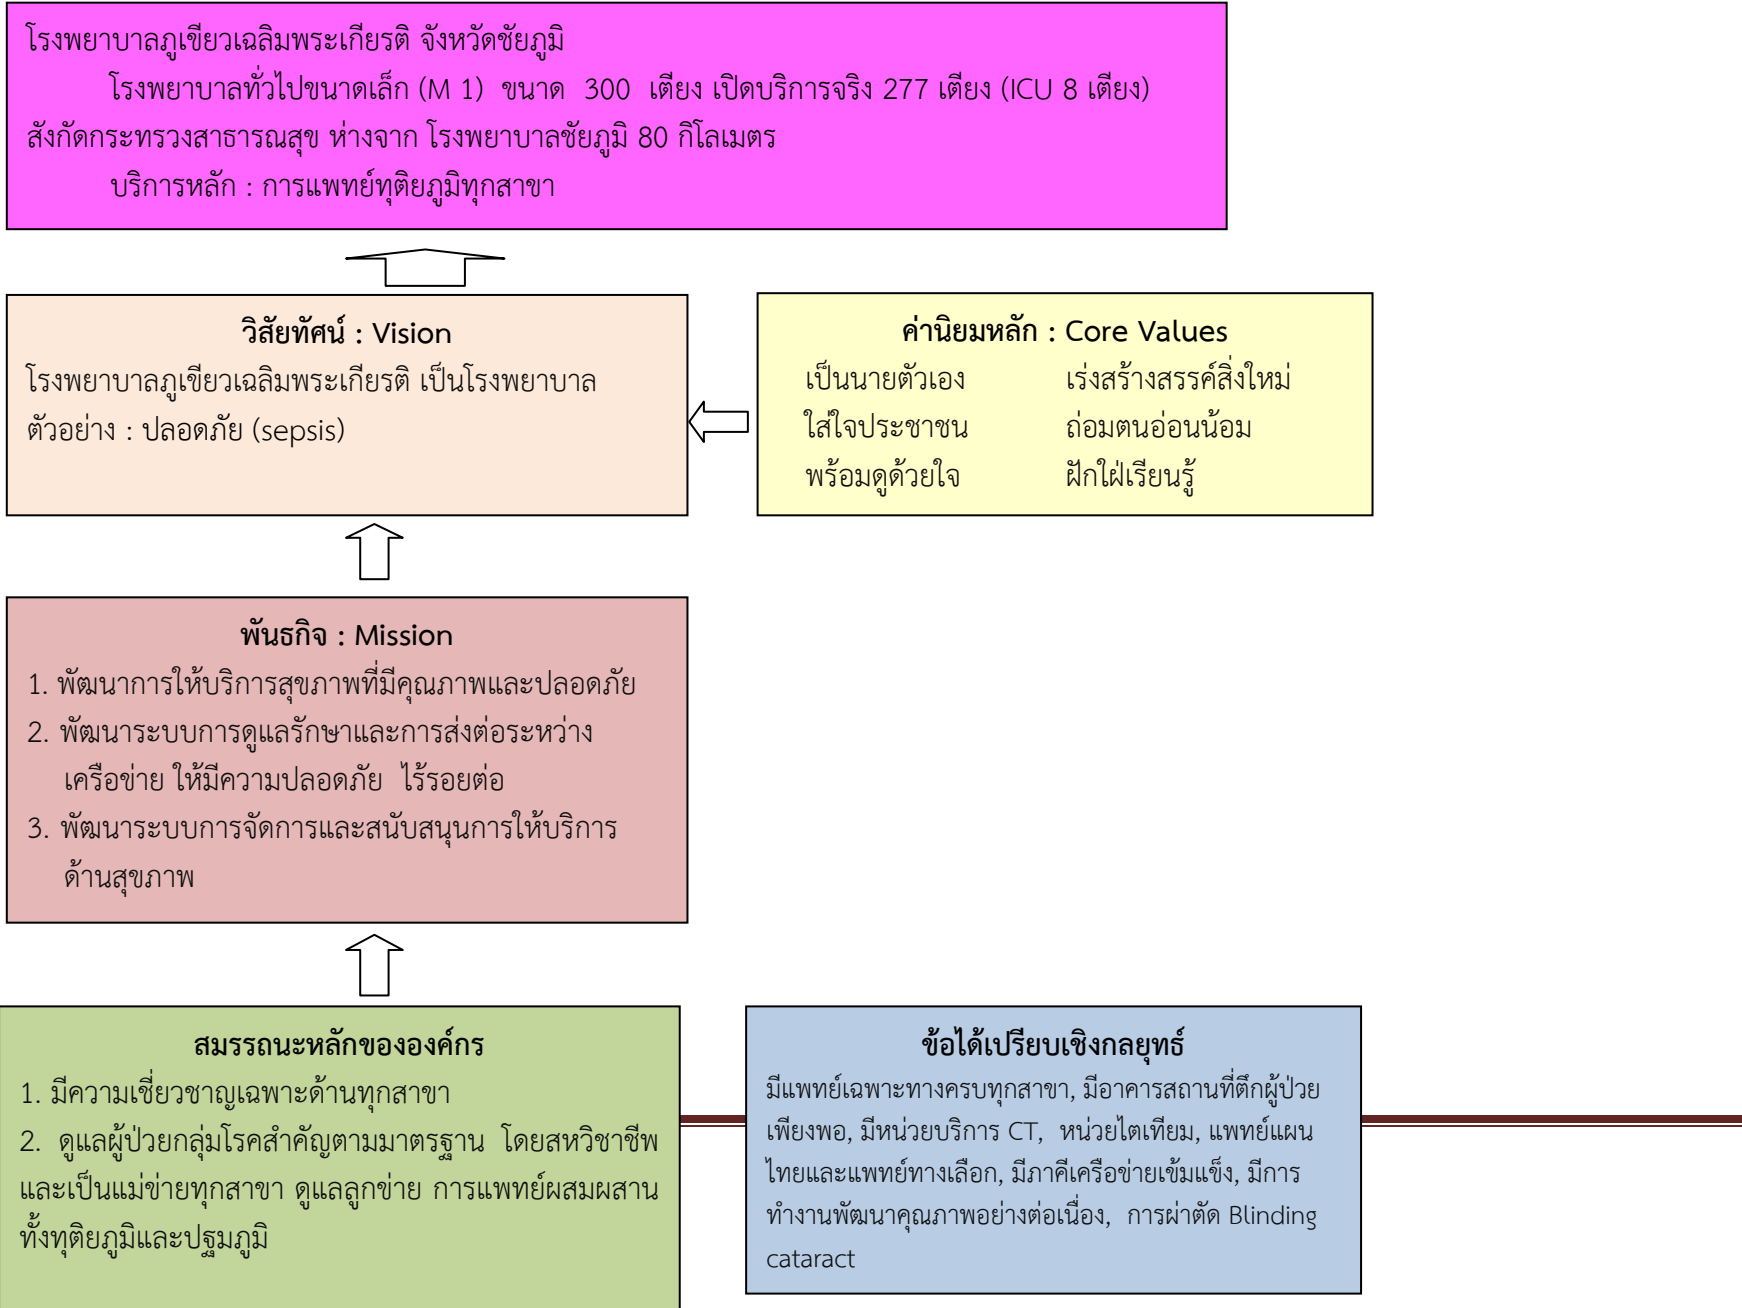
โรงพยาบาลภูเขียวเฉลิมพระเกียรติ จังหวัดชัยภูมิ

โรงพยาบาลทั่วไปขนาดเล็ก (M 1) ขนาด 300 เตียง เปิดบริการจริง 277 เตียง (ICU 8 เตียง) สังกัดกระทรวงสาธารณสุข ห่างจาก โรงพยาบาลชัยภูมิ 80 กิโลเมตร

บริการหลัก : การแพทย์ทุติยภูมิทุกสาขา

วิสัยทัศน์ : Vision

โรงพยาบาลภูเขียวเฉลิมพระเกียรติ เป็นโรงพยาบาลตัวอย่าง : ปลอดภัย (sepsis)

ค่านิยมหลัก : Core Values

เป็นนายตัวเอง
ใส่ใจประชาชน
พร้อมดูด้วยใจ

เร่งสร้างสรรค์สิ่งใหม่
ถ่อมตนอ่อนน้อม
ฝักใฝ่เรียนรู้

พันธกิจ : Mission

1. พัฒนาการให้บริการสุขภาพที่มีคุณภาพและปลอดภัย
2. พัฒนาระบบการดูแลรักษาและการส่งต่อระหว่างเครือข่าย ให้มีความปลอดภัย ไร้รอยต่อ
3. พัฒนาระบบการจัดการและสนับสนุนการให้บริการด้านสุขภาพ

สมรรถนะหลักขององค์กร

1. มีความเชี่ยวชาญเฉพาะด้านทุกสาขา
2. ดูแลผู้ป่วยกลุ่มโรคสำคัญตามมาตรฐาน โดยสหวิชาชีพ และเป็นแม่ข่ายทุกสาขา ดูแลลูกข่าย การแพทย์ผสมผสาน ทั้งทุติยภูมิและปฐมภูมิ

ข้อได้เปรียบเชิงกลยุทธ์

มีแพทย์เฉพาะทางครบทุกสาขา, มีอาคารสถานที่ตึกผู้ป่วยเพียงพอ, มีหน่วยบริการ CT, หน่วยไตเทียม, แพทย์แผนไทยและแพทย์ทางเลือก, มีภาคีเครือข่ายเข้มแข็ง, มีการทำงานพัฒนาคุณภาพอย่างต่อเนื่อง, การผ่าตัด Blinding cataract